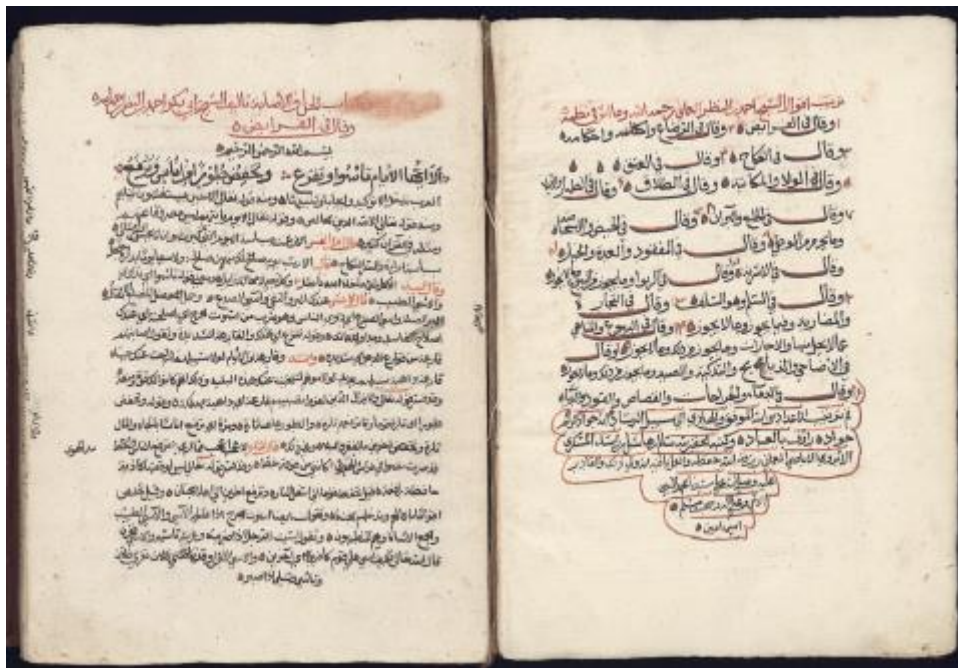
ترتيب اقوال الشيخ احمد المختار رحمه الله وقال في نظمه
وقال في الفرائض وقال في الرضاع وكافة واحكامه
وقال في النكاح وقال في العتق
وقال في الولاء والكتابة وقال في الطلاق وقال في الظهار
وقال في الخلع وقال في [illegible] الحمل
وقال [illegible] المفقود والعدة
وقال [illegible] الربا
وقال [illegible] وقال في الغصب
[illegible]
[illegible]
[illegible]

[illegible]
وقال في الفرائض
بسم الله الرحمن الرحيم
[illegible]
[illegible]